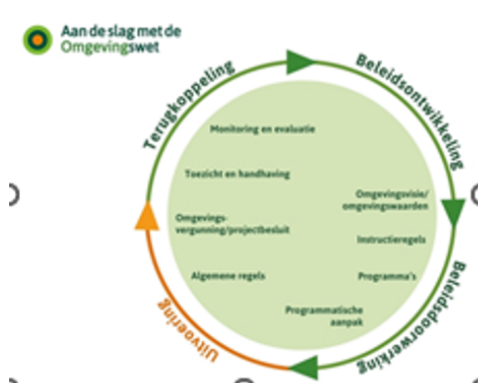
Aan de slag met de Omgevingswet

Terugkoppeling

Beleidsontwikkeling

Beleidsdoorwerking

Uitvoering

Monitoring en evaluatie

Toezicht en handhaving

Omgevingsvisie/ omgevingswaarden

Omgevings- vergunning/projectbesluit

Instructieregels

Algemene regels

Programma's

Programmatische aanpak